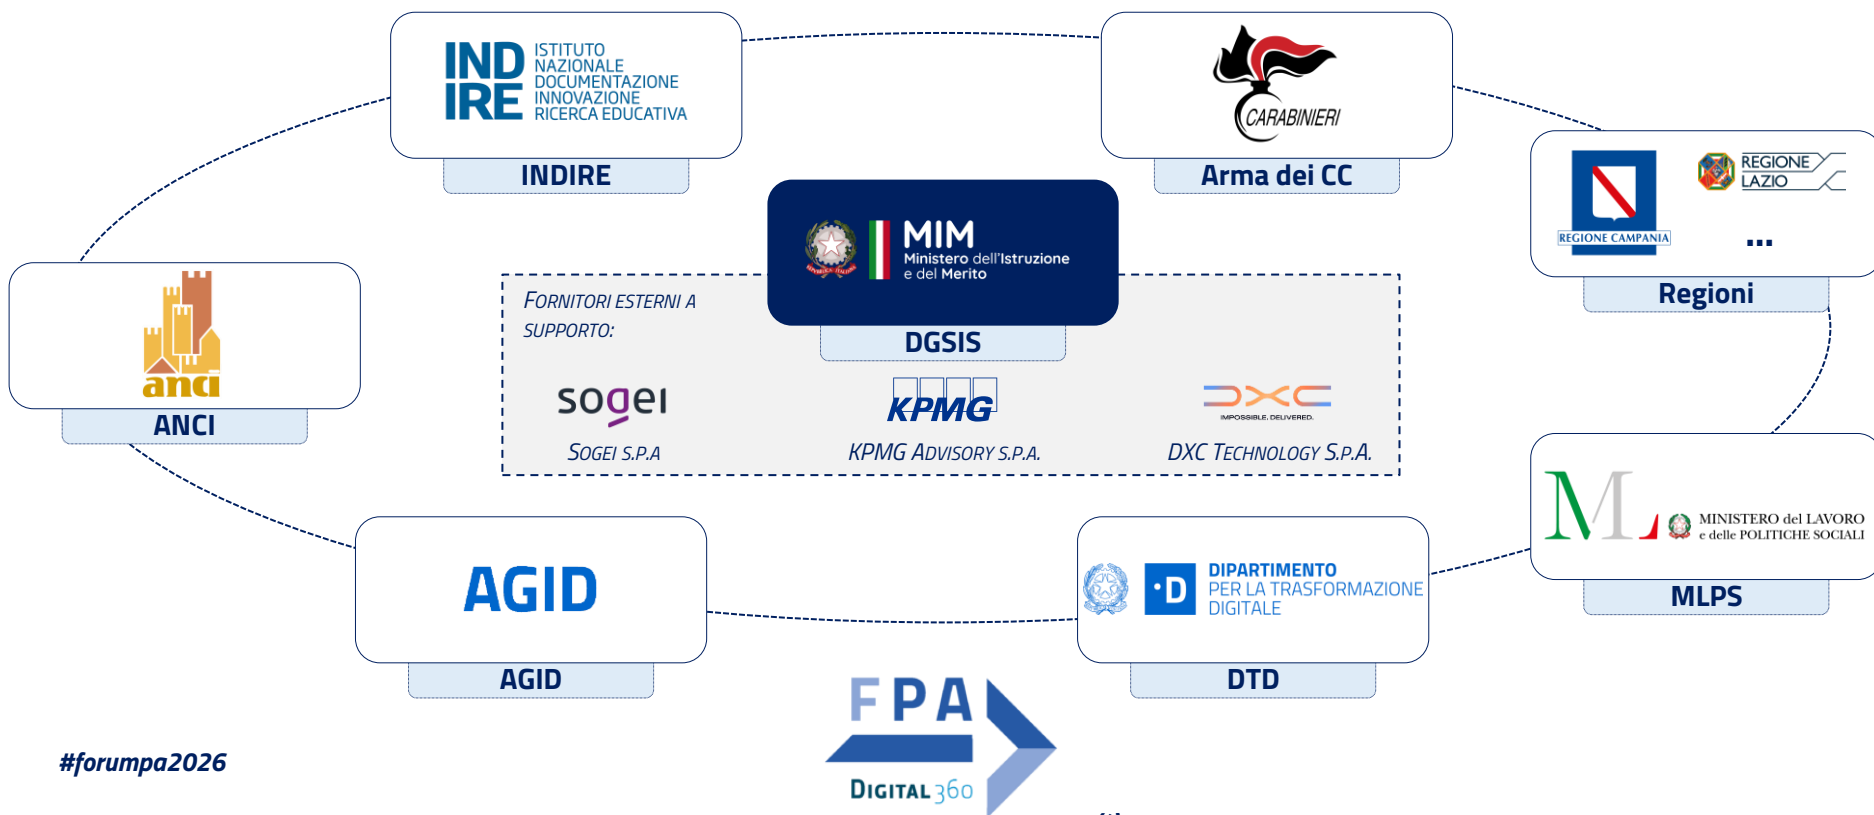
INDIRE ISTITUTO NAZIONALE DOCUMENTAZIONE INNOVAZIONE RICERCA EDUCATIVA

INDIRE

CARABINIERI

Arma dei CC

REGIONE CAMPANIA

REGIONE LAZIO

...

Regioni

MIM Ministero dell'Istruzione e del Merito

DGSIS

anci

ANCI

FORNITORI ESTERNI A SUPPORTO:

sogei

SOGEI S.P.A

KPMG

KPMG ADVISORY S.P.A.

DXC IMPOSSIBLE. DELIVERED.

DXC TECHNOLOGY S.P.A.

ML MINISTERO del LAVORO e delle POLITICHE SOCIALI

MLPS

AGID

AGID

D DIPARTIMENTO PER LA TRASFORMAZIONE DIGITALE

DTD

FPA

DIGITAL 360

#forumpa2026